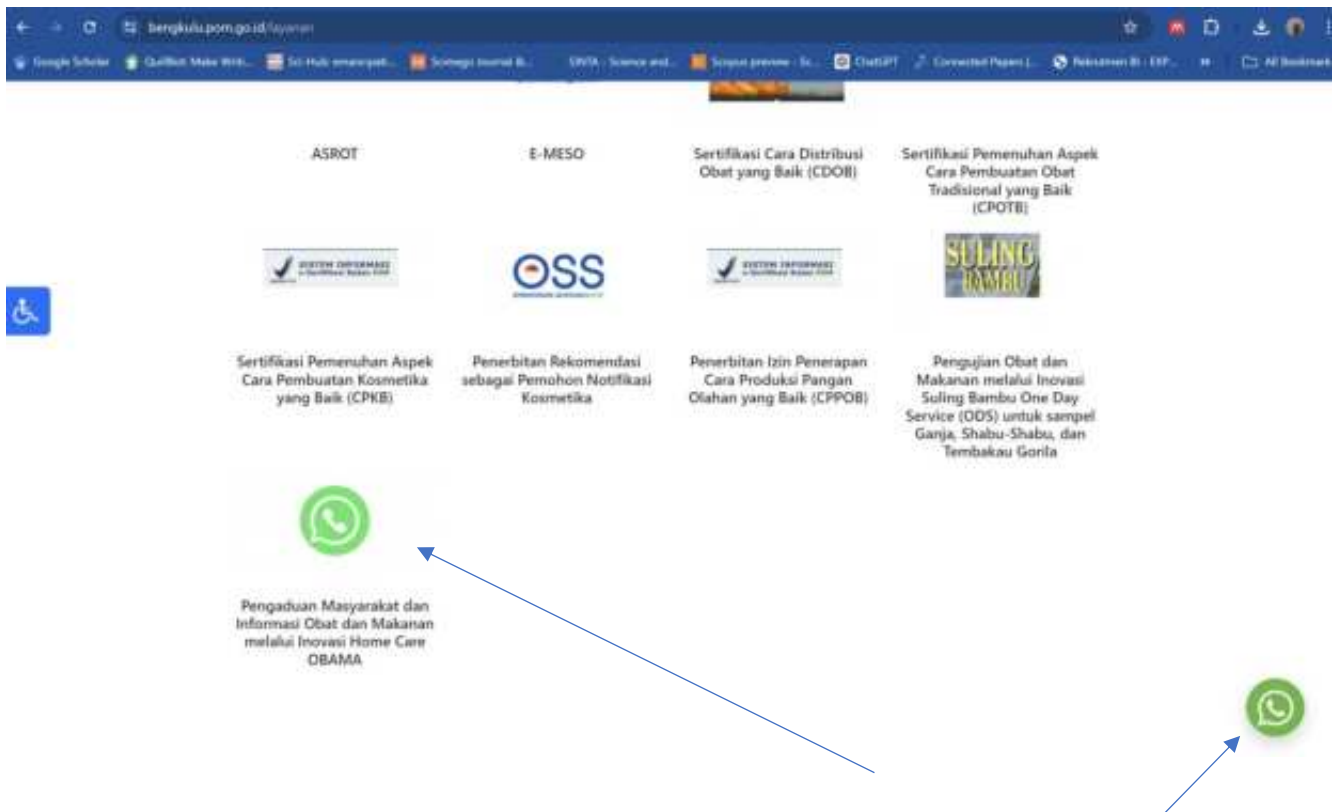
bengkulu.pom.go.id/layanan

Google Scholar QuillBot Make Writ... Sci-Hub: removing... Scimago Journal &... SINTA - Science and... Scopus preview - Sc... ChatGPT Connected Papers |... Rekrutmen BI - EXP... All Bookmarks

ASROT

E-MESO

Sertifikasi Cara Distribusi Obat yang Baik (CDOB)

Sertifikasi Pemenuhan Aspek Cara Pembuatan Obat Tradisional yang Baik (CPOTB)

SISTEM INFORMASI

OSS

SISTEM INFORMASI

SULING BAMBU

Sertifikasi Pemenuhan Aspek Cara Pembuatan Kosmetika yang Baik (CPKB)

Penerbitan Rekomendasi sebagai Pemohon Notifikasi Kosmetika

Penerbitan Izin Penerapan Cara Produksi Pangan Olahan yang Baik (CPPOB)

Pengujian Obat dan Makanan melalui Inovasi Suling Bambu One Day Service (ODS) untuk sampel Ganja, Shabu-Shabu, dan Tembakau Gorila

Pengaduan Masyarakat dan Informasi Obat dan Makanan melalui Inovasi Home Care OBAMA